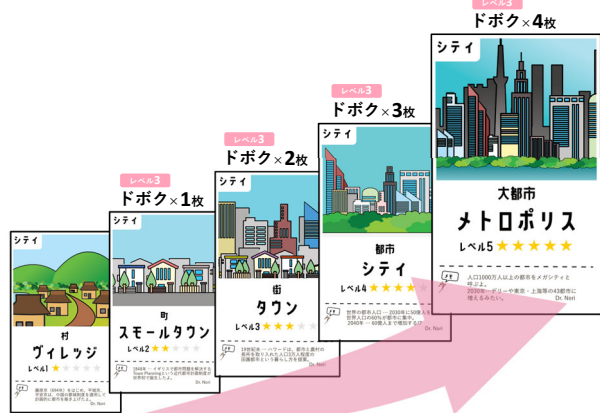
レベル3
ドボク×4枚

レベル3
ドボク×3枚

レベル3
ドボク×2枚

レベル3
ドボク×1枚

シティ
村
ヴィレッジ
レベル1 ★
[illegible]
Dr. Nori

シティ
町
スモールタウン
レベル2 ★★
1940年 イギリスで都市問題を解決するTown Planning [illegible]
Dr. Nori

シティ
街
タウン
レベル3 ★★★
19世紀末、ハワードは、都市と農村の長所を取り入れた人口3万人程度の田園都市という新しい方を提案。
Dr. Nori

シティ
都市
シティ
レベル4 ★★★★
世界の総人口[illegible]2030年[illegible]世界人口の60%が都市に集中。2040年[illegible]60億人まで増加する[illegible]
Dr. Nori

シティ
大都市
メトロポリス
レベル5 ★★★★★
人口1000万人以上の都市をメガシティと呼ぶよ。
2030年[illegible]デリーや東京・上海等の43都市に増えるみたい。
Dr. Nori